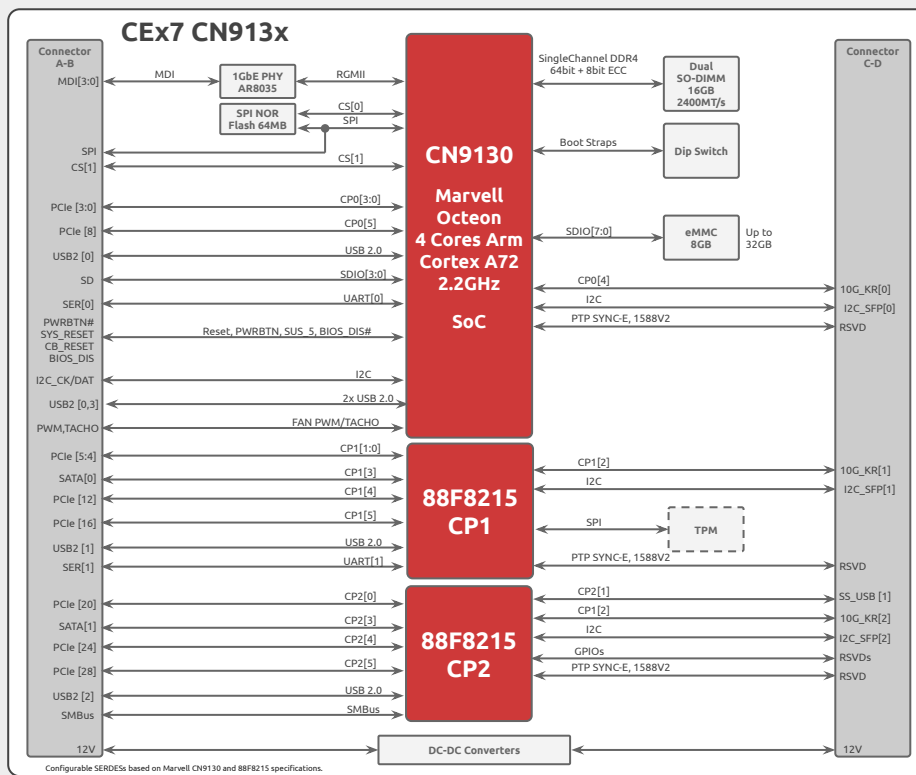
CEx7 CN913x

Connector A-B

MDI[3:0]
MDI
1GbE PHY AR8035
RGMII
SPI NOR Flash 64MB
CS[0]
SPI
SPI
CS[1]
CS[1]
PCIe [3:0]
CP0[3:0]
PCIe [8]
CP0[5]
USB2 [0]
USB 2.0
SD
SDIO[3:0]
SER[0]
UART[0]
PWRBTN#
SYS_RESET
CB_RESET
BIOS_DIS
Reset, PWRBTN, SUS_5, BIOS_DIS#
I2C_CK/DAT
I2C
USB2 [0,3]
2x USB 2.0
PWM,TACHO
FAN PWM/TACHO
PCIe [5:4]
CP1[1:0]
SATA[0]
CP1[3]
PCIe [12]
CP1[4]
PCIe [16]
CP1[5]
USB2 [1]
USB 2.0
SER[1]
UART[1]
PCIe [20]
CP2[0]
SATA[1]
CP2[3]
PCIe [24]
CP2[4]
PCIe [28]
CP2[5]
USB2 [2]
USB 2.0
SMBus
SMBus
12V

CN9130

Marvell Octeon 4 Cores Arm Cortex A72 2.2GHz

SoC

88F8215 CP1

88F8215 CP2

DC-DC Converters

SingleChannel DDR4 64bit + 8bit ECC
Dual SO-DIMM 16GB 2400MT/s
Boot Straps
Dip Switch
SDIO[7:0]
eMMC 8GB
Up to 32GB
CP0[4]
I2C
PTP SYNC-E, 1588V2
CP1[2]
I2C
SPI
TPM
PTP SYNC-E, 1588V2
CP2[1]
CP1[2]
I2C
GPIOs
PTP SYNC-E, 1588V2

Connector C-D

10G_KR[0]
I2C_SFP[0]
RSVD
10G_KR[1]
I2C_SFP[1]
RSVD
SS_USB [1]
10G_KR[2]
I2C_SFP[2]
RSVDs
RSVD
12V

Configurable SERDESs based on Marvell CN9130 and 88F8215 specifications.